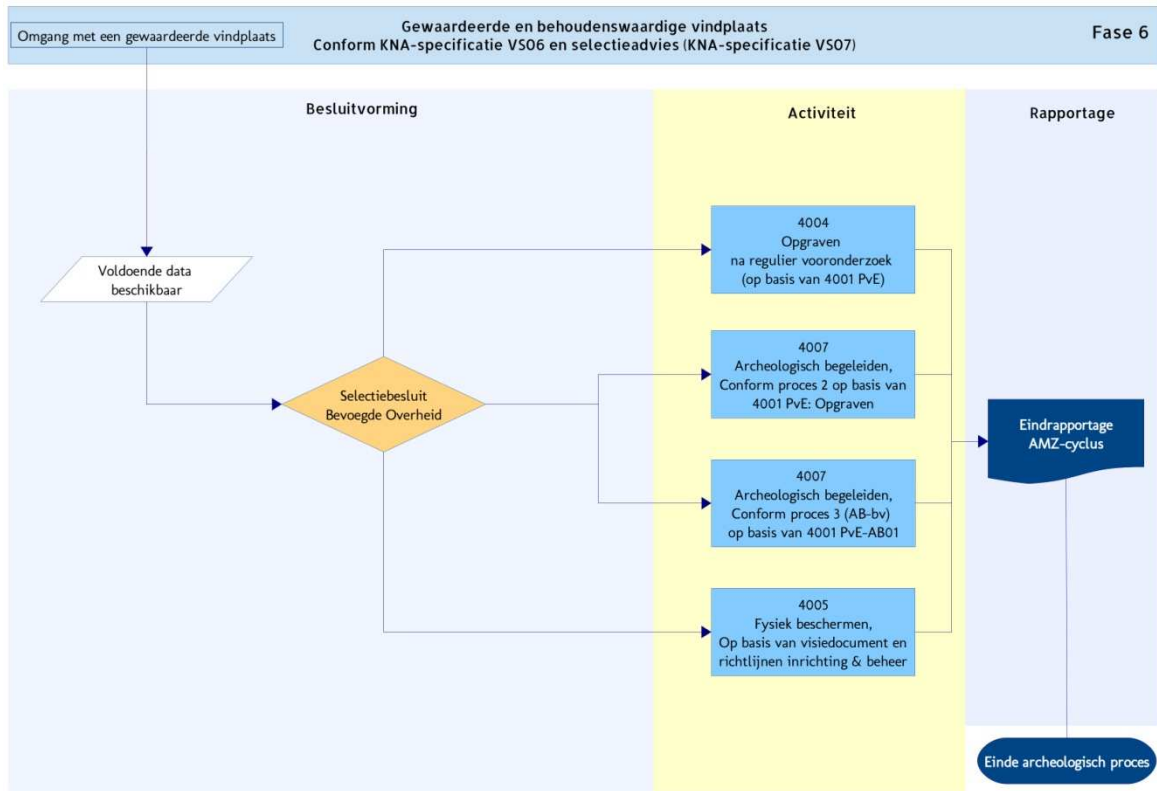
Omgang met een gewaardeerde vindplaats

Gewaardeerde en behoudenswaardige vindplaats
Conform KNA-specificatie VS06 en selectieadvies (KNA-specificatie VS07)

Fase 6

Besluitvorming

Activiteit

Rapportage

Voldoende data beschikbaar

Selectiebesluit Bevoegde Overheid

4004
Opgraven
na regulier vooronderzoek
(op basis van 4001 PvE)

4007
Archeologisch begeleiden,
Conform proces 2 op basis van 4001 PvE: Opgraven

4007
Archeologisch begeleiden,
Conform proces 3 (AB-bv)
op basis van 4001 PvE-AB01

4005
Fysiek beschermen,
Op basis van visiedocument en richtlijnen inrichting & beheer

Eindrapportage AMZ-cyclus

Einde archeologisch proces